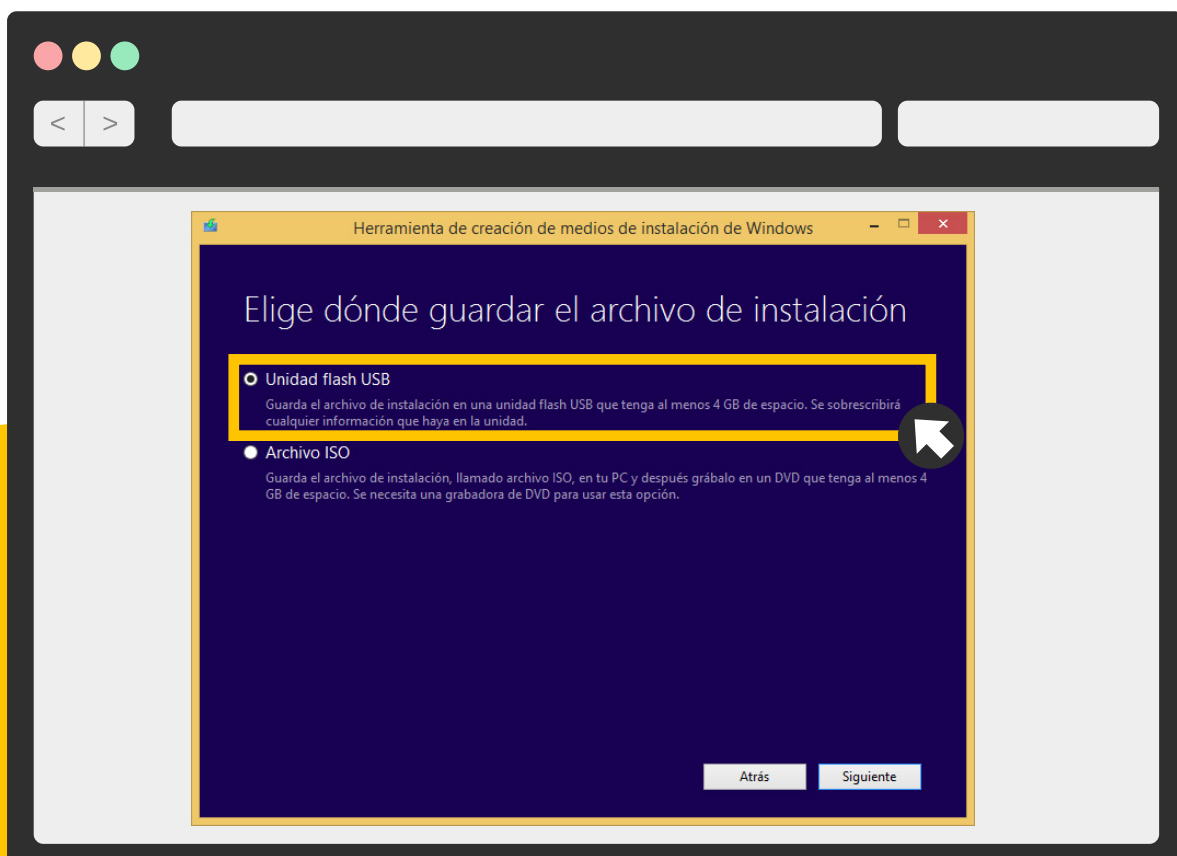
< >

Herramienta de creación de medios de instalación de Windows

Elige dónde guardar el archivo de instalación

Unidad flash USB
Guarda el archivo de instalación en una unidad flash USB que tenga al menos 4 GB de espacio. Se sobrescribirá cualquier información que haya en la unidad.

Archivo ISO
Guarda el archivo de instalación, llamado archivo ISO, en tu PC y después grábalo en un DVD que tenga al menos 4 GB de espacio. Se necesita una grabadora de DVD para usar esta opción.

Atrás Siguiente